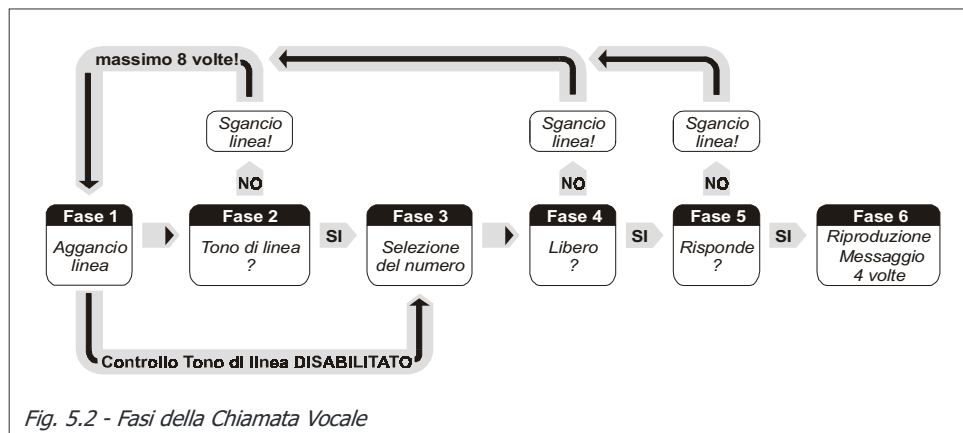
massimo 8 volte!

Sgancio linea!

Sgancio linea!

Sgancio linea!

NO

NO

NO

Fase 1
Aggancio linea

Fase 2
Tono di linea ?

SI

Fase 3
Selezione del numero

Fase 4
Libero ?

SI

Fase 5
Risponde ?

SI

Fase 6
Riproduzione Messaggio 4 volte

Controllo Tono di linea DISABILITATO

Fig. 5.2 - Fasi della Chiamata Vocale